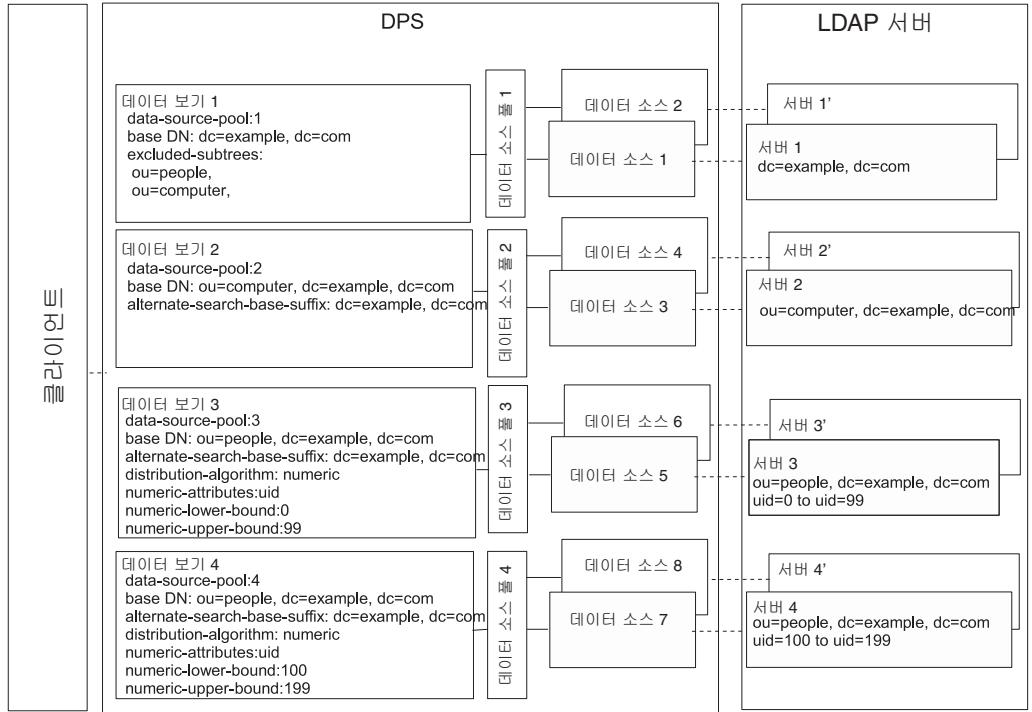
클라이언트

DPS

데이터 보기 1
data-source-pool:1
base DN: dc=example, dc=com
excluded-subtrees:
ou=people,
ou=computer,

데이터 소스 풀 1

데이터 소스 2

데이터 소스 1

데이터 보기 2
data-source-pool:2
base DN: ou=computer, dc=example, dc=com
alternate-search-base-suffix: dc=example, dc=com

데이터 소스 풀 2

데이터 소스 4

데이터 소스 3

데이터 보기 3
data-source-pool:3
base DN: ou=people, dc=example, dc=com
alternate-search-base-suffix: dc=example, dc=com
distribution-algorithm: numeric
numeric-attributes:uid
numeric-lower-bound:0
numeric-upper-bound:99

데이터 소스 풀 3

데이터 소스 6

데이터 소스 5

데이터 보기 4
data-source-pool:4
base DN: ou=people, dc=example, dc=com
alternate-search-base-suffix: dc=example, dc=com
distribution-algorithm: numeric
numeric-attributes:uid
numeric-lower-bound:100
numeric-upper-bound:199

데이터 소스 풀 4

데이터 소스 8

데이터 소스 7

LDAP 서버

서버 1'

서버 1
dc=example, dc=com

서버 2'

서버 2
ou=computer, dc=example, dc=com

서버 3'

서버 3
ou=people, dc=example, dc=com
uid=0 to uid=99

서버 4'

서버 4
ou=people, dc=example, dc=com
uid=100 to uid=199